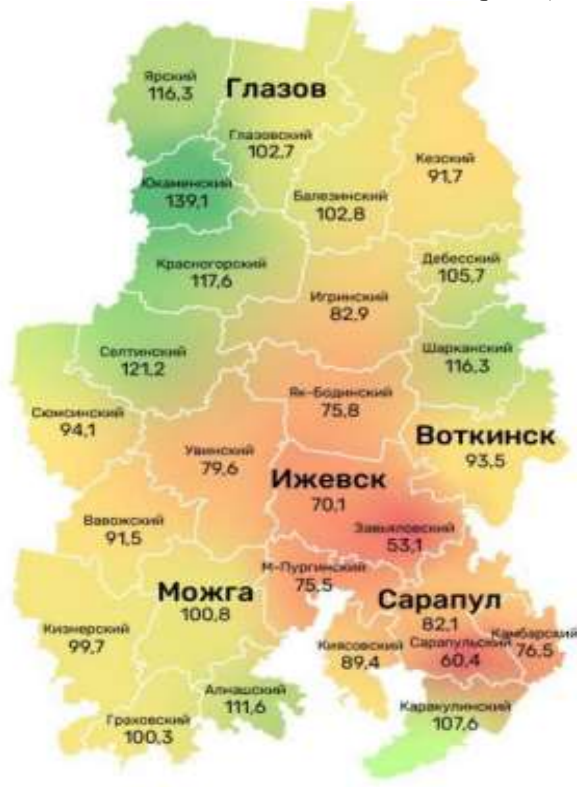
Ярский
116,3

Глазов

Глазовский
102,7

Юкаменский
139,1

Кезский
91,7

Балезинский
102,8

Дебесский
105,7

Красногорский
117,6

Игринский
82,9

Селтинский
121,2

Шарканский
116,3

Як-Бодинский
75,8

Сюмсинский
94,1

Воткинск
93,5

Увинский
79,6

Ижевск
70,1

Завьяловский
53,1

Вавожский
91,5

М-Пургинский
75,5

Можга
100,8

Сарапул
82,1

Кизнерский
99,7

Киясовский
89,4

Сарапульский
60,4

Камбарский
76,5

Алнашский
111,6

Каракулинский
107,6

Граховский
100,3